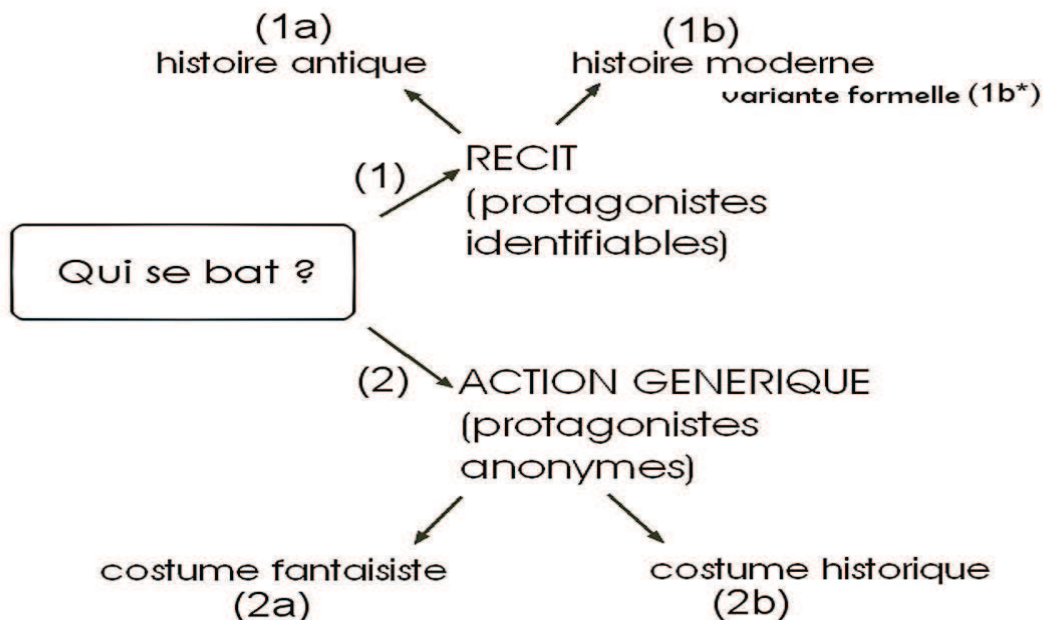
(1a)
histoire antique

(1b)
histoire moderne
variante formelle (1b*)

(1)
RECIT
(protagonistes identifiables)

Qui se bat ?

(2)
ACTION GENERIQUE
(protagonistes anonymes)

costume fantaisiste
(2a)

costume historique
(2b)